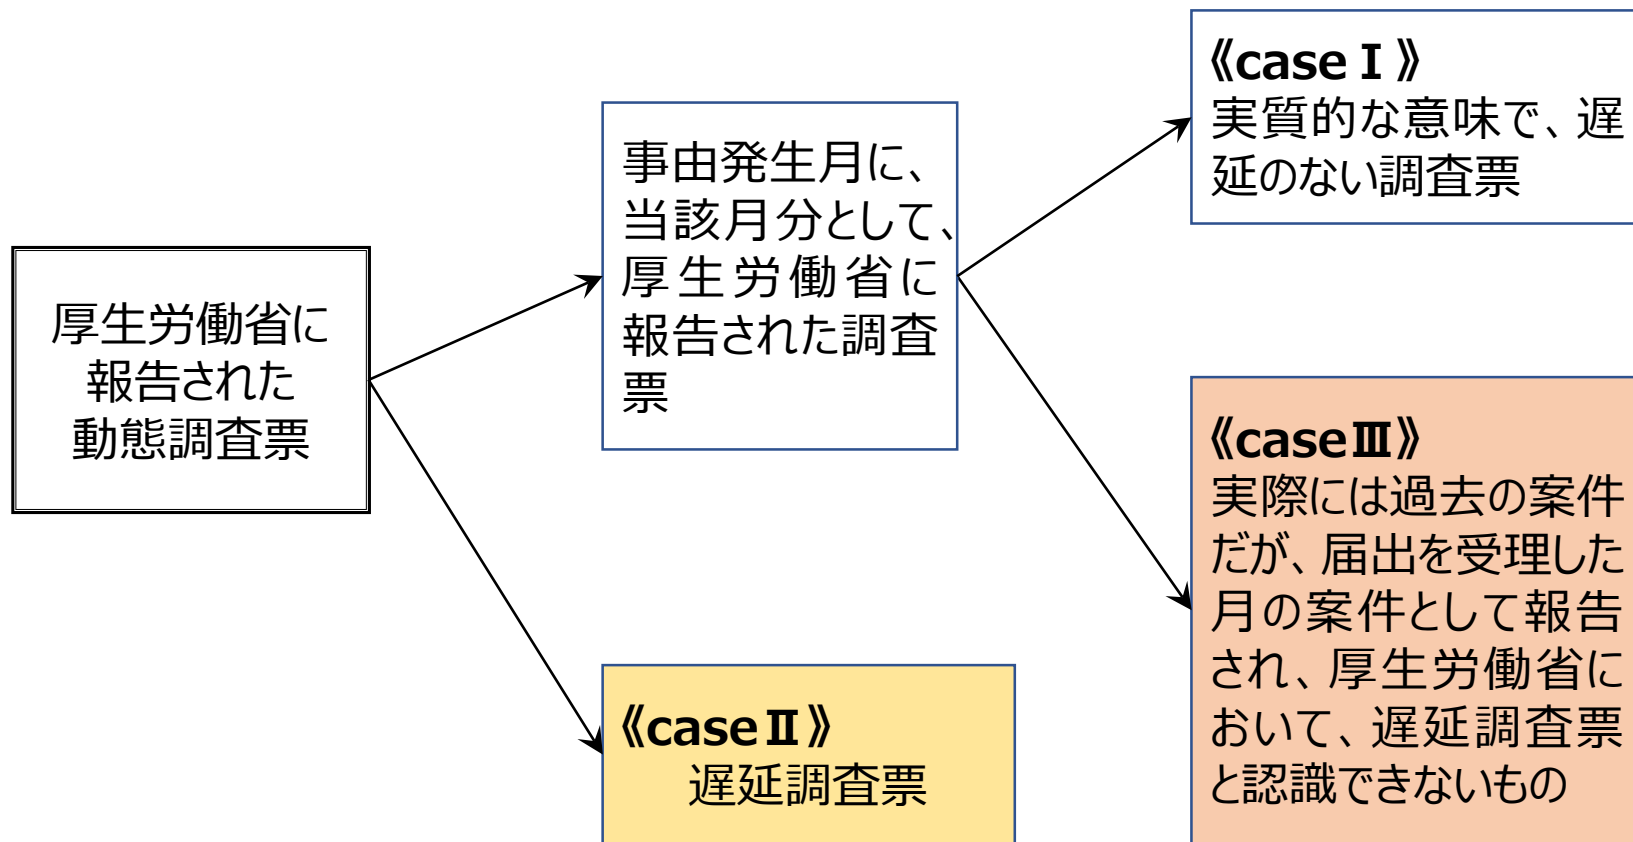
厚生労働省に報告された動態調査票

事由発生月に、当該月分として、厚生労働省に報告された調査票

《case I》
実質的な意味で、遅延のない調査票

《caseⅢ》
実際には過去の案件だが、届出を受理した月の案件として報告され、厚生労働省において、遅延調査票と認識できないもの

《caseⅡ》
遅延調査票